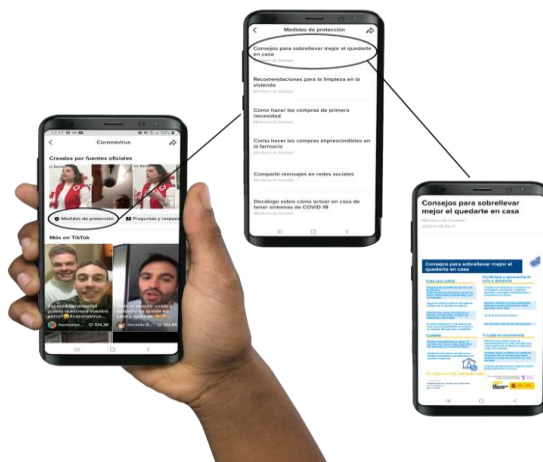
Coronavirus

Creados por fuentes oficiales

Medidas de protección

Preguntas y respue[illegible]

Más en TikTok

Medidas de protección

Consejos para sobrellevar mejor el quedarte en casa
Ministerio de Sanidad

Recomendaciones para la limpieza en la vivienda
Ministerio de Sanidad

Como hacer las compras de primera necesidad
Ministerio de Sanidad

Como hacer las compras imprescindibles en la farmacia
Ministerio de Sanidad

Comparte mensajes en redes sociales
Ministerio de Sanidad

Decálogo sobre cómo actuar en caso de tener síntomas de COVID-19
Ministerio de Sanidad

Consejos para sobrellevar mejor el quedarte en casa
Ministerio de Sanidad

Consejos para sobrellevar mejor el quedarte en casa

Crea una rutina

Cuídate

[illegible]